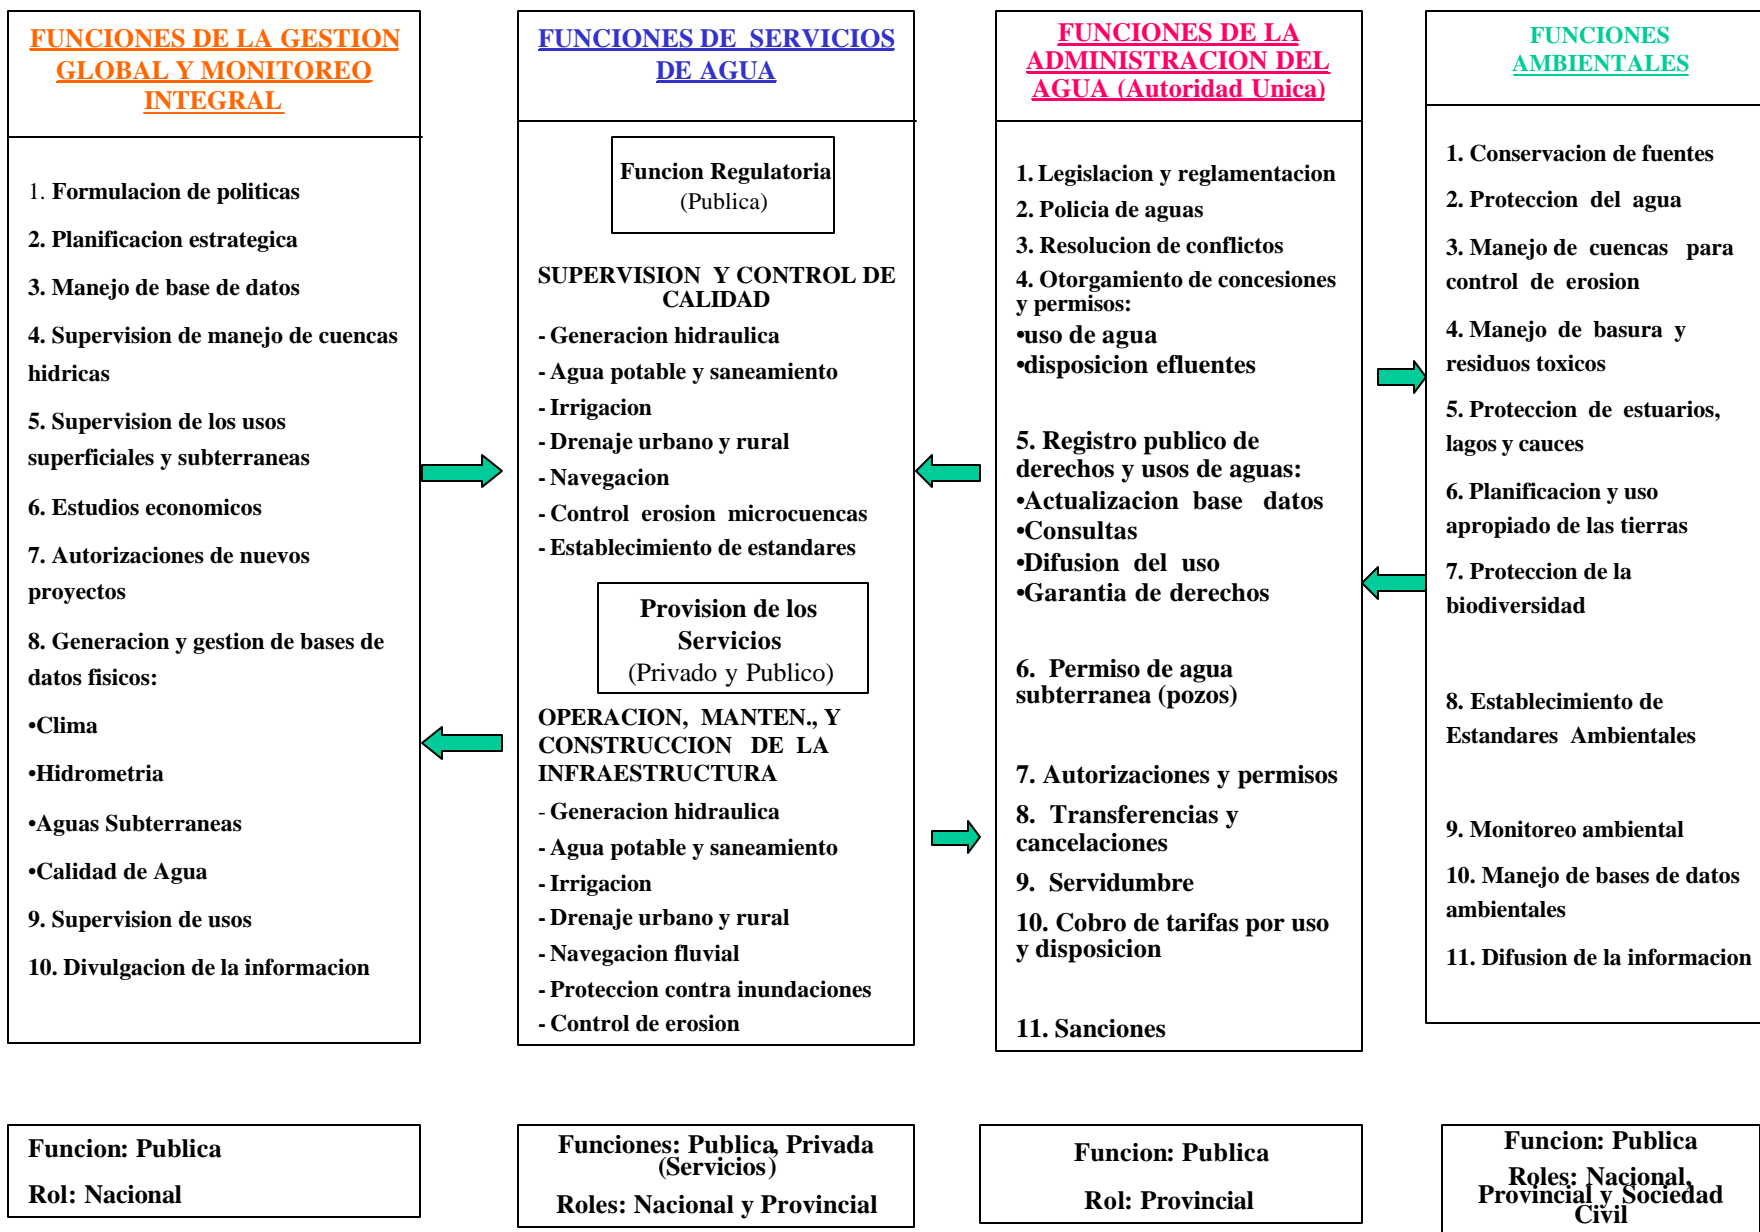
FUNCIONES DE LA GESTION GLOBAL Y MONITOREO INTEGRAL

1. Formulacion de politicas

2. Planificacion estrategica

3. Manejo de base de datos

4. Supervision de manejo de cuencas hidricas

5. Supervision de los usos superficiales y subterraneas

6. Estudios economicos

7. Autorizaciones de nuevos proyectos

8. Generacion y gestion de bases de datos fisicos:

•Clima

•Hidrometria

•Aguas Subterraneas

•Calidad de Agua

9. Supervision de usos

10. Divulgacion de la informacion

FUNCIONES DE SERVICIOS DE AGUA

Funcion Regulatoria
(Publica)

SUPERVISION Y CONTROL DE CALIDAD

- Generacion hidraulica
- Agua potable y saneamiento
- Irrigacion
- Drenaje urbano y rural
- Navegacion
- Control erosion microcuencas
- Establecimiento de estandares

Provision de los Servicios
(Privado y Publico)

OPERACION, MANTEN., Y CONSTRUCCION DE LA INFRAESTRUCTURA

- Generacion hidraulica
- Agua potable y saneamiento
- Irrigacion
- Drenaje urbano y rural
- Navegacion fluvial
- Proteccion contra inundaciones
- Control de erosion

FUNCIONES DE LA ADMINISTRACION DEL AGUA (Autoridad Unica)

1. Legislacion y reglamentacion
2. Policia de aguas
3. Resolucion de conflictos
4. Otorgamiento de concesiones y permisos:
•uso de agua
•disposicion efluentes

5. Registro publico de derechos y usos de aguas:
•Actualizacion base datos
•Consultas
•Difusion del uso
•Garantia de derechos

6. Permiso de agua subterranea (pozos)

7. Autorizaciones y permisos
8. Transferencias y cancelaciones
9. Servidumbre
10. Cobro de tarifas por uso y disposicion

11. Sanciones

FUNCIONES AMBIENTALES

1. Conservacion de fuentes

2. Proteccion del agua

3. Manejo de cuencas para control de erosion

4. Manejo de basura y residuos toxicos

5. Proteccion de estuarios, lagos y cauces

6. Planificacion y uso apropiado de las tierras

7. Proteccion de la biodiversidad

8. Establecimiento de Estandares Ambientales

9. Monitoreo ambiental

10. Manejo de bases de datos ambientales

11. Difusion de la informacion

Funcion: Publica
Rol: Nacional

Funciones: Publica, Privada (Servicios)
Roles: Nacional y Provincial

Funcion: Publica
Rol: Provincial

Funcion: Publica
Roles: Nacional, Provincial y Sociedad Civil